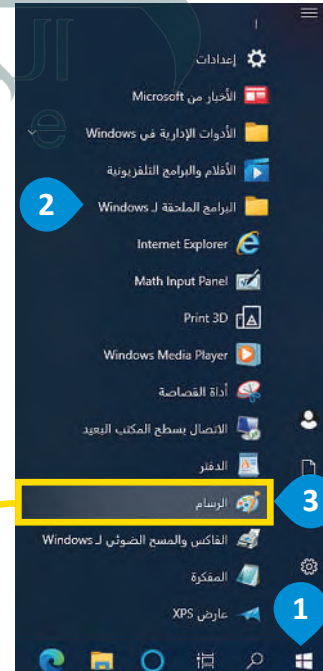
إعدادات
الأخبار من Microsoft
الأدوات الإدارية في Windows
الأفلام والبرامج التلفزيونية
البرامج الملحقة لـ Windows
2
Internet Explorer
Math Input Panel
Print 3D
Windows Media Player
أداة القصاصة
الاتصال بسطح المكتب البعيد
الدفتر
الرسام
3
الفاكس والمسح الضوئي لـ Windows
المفكرة
عارض XPS
1